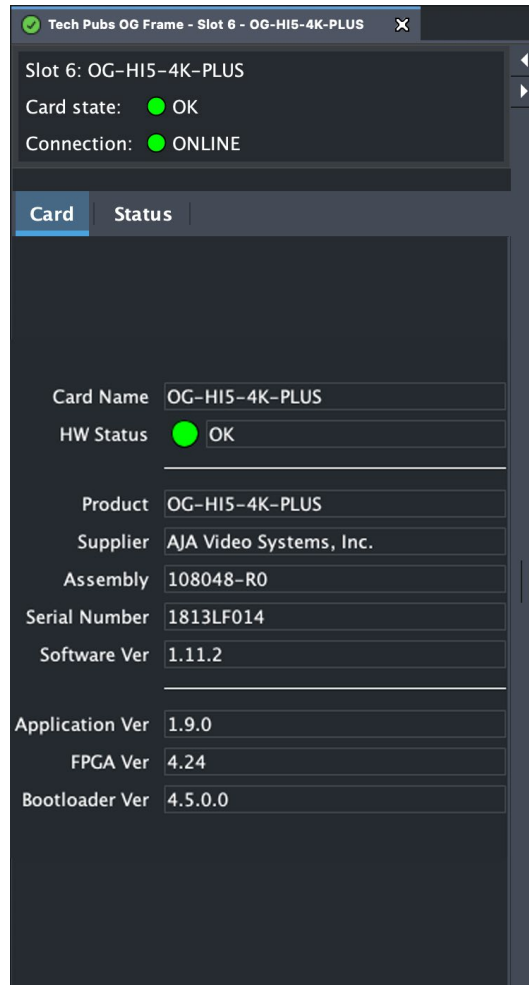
Tech Pubs OG Frame - Slot 6 - OG-HI5-4K-PLUS

Slot 6: OG-HI5-4K-PLUS
Card state: OK
Connection: ONLINE

Card | Status

Card Name OG-HI5-4K-PLUS
HW Status OK

Product OG-HI5-4K-PLUS
Supplier AJA Video Systems, Inc.
Assembly 108048-R0
Serial Number 1813LF014
Software Ver 1.11.2

Application Ver 1.9.0
FPGA Ver 4.24
Bootloader Ver 4.5.0.0